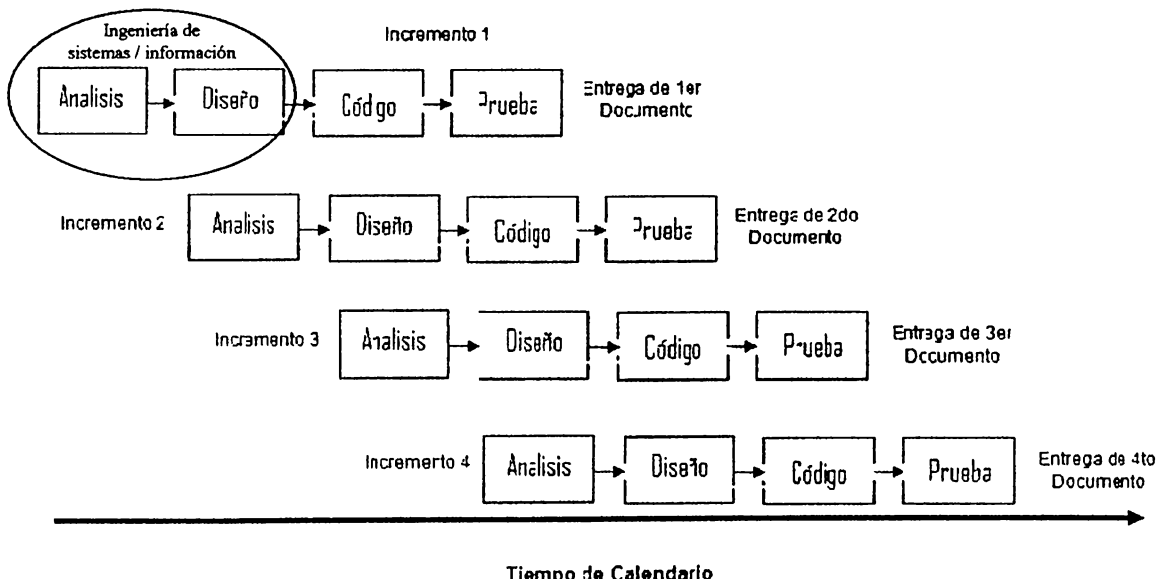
Ingeniería de sistemas / información

Incremento 1

Analisis

Diseño

Código

Prueba

Entrega de 1er Documento

Incremento 2

Analisis

Diseño

Código

Prueba

Entrega de 2do Documento

Incremento 3

Analisis

Diseño

Código

Prueba

Entrega de 3er Documento

Incremento 4

Analisis

Diseño

Código

Prueba

Entrega de 4to Documento

Tiempo de Calendario